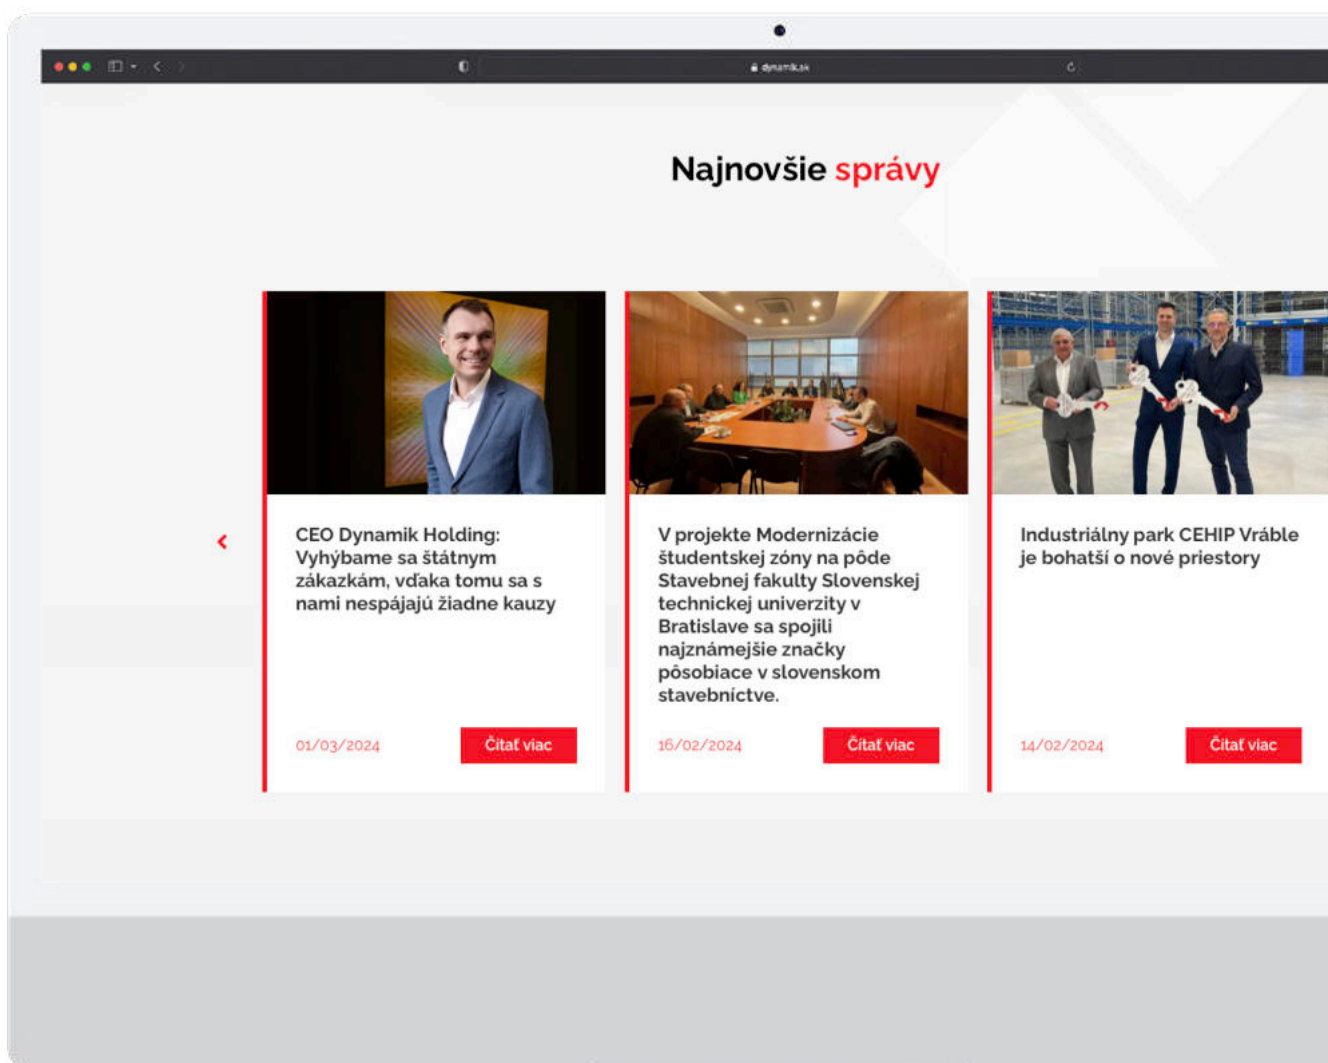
dynamik.sk

Najnovšie správy

CEO Dynamik Holding: Vyhýbame sa štátnym zákazkám, vďaka tomu sa s nami nespájajú žiadne kauzy

01/03/2024

Čítať viac

V projekte Modernizácie študentskej zóny na pôde Stavebnej fakulty Slovenskej technickej univerzity v Bratislave sa spojili najznámejšie značky pôsobiace v slovenskom stavebníctve.

16/02/2024

Čítať viac

Industriálny park CEHIP Vráble je bohatší o nové priestory

14/02/2024

Čítať viac